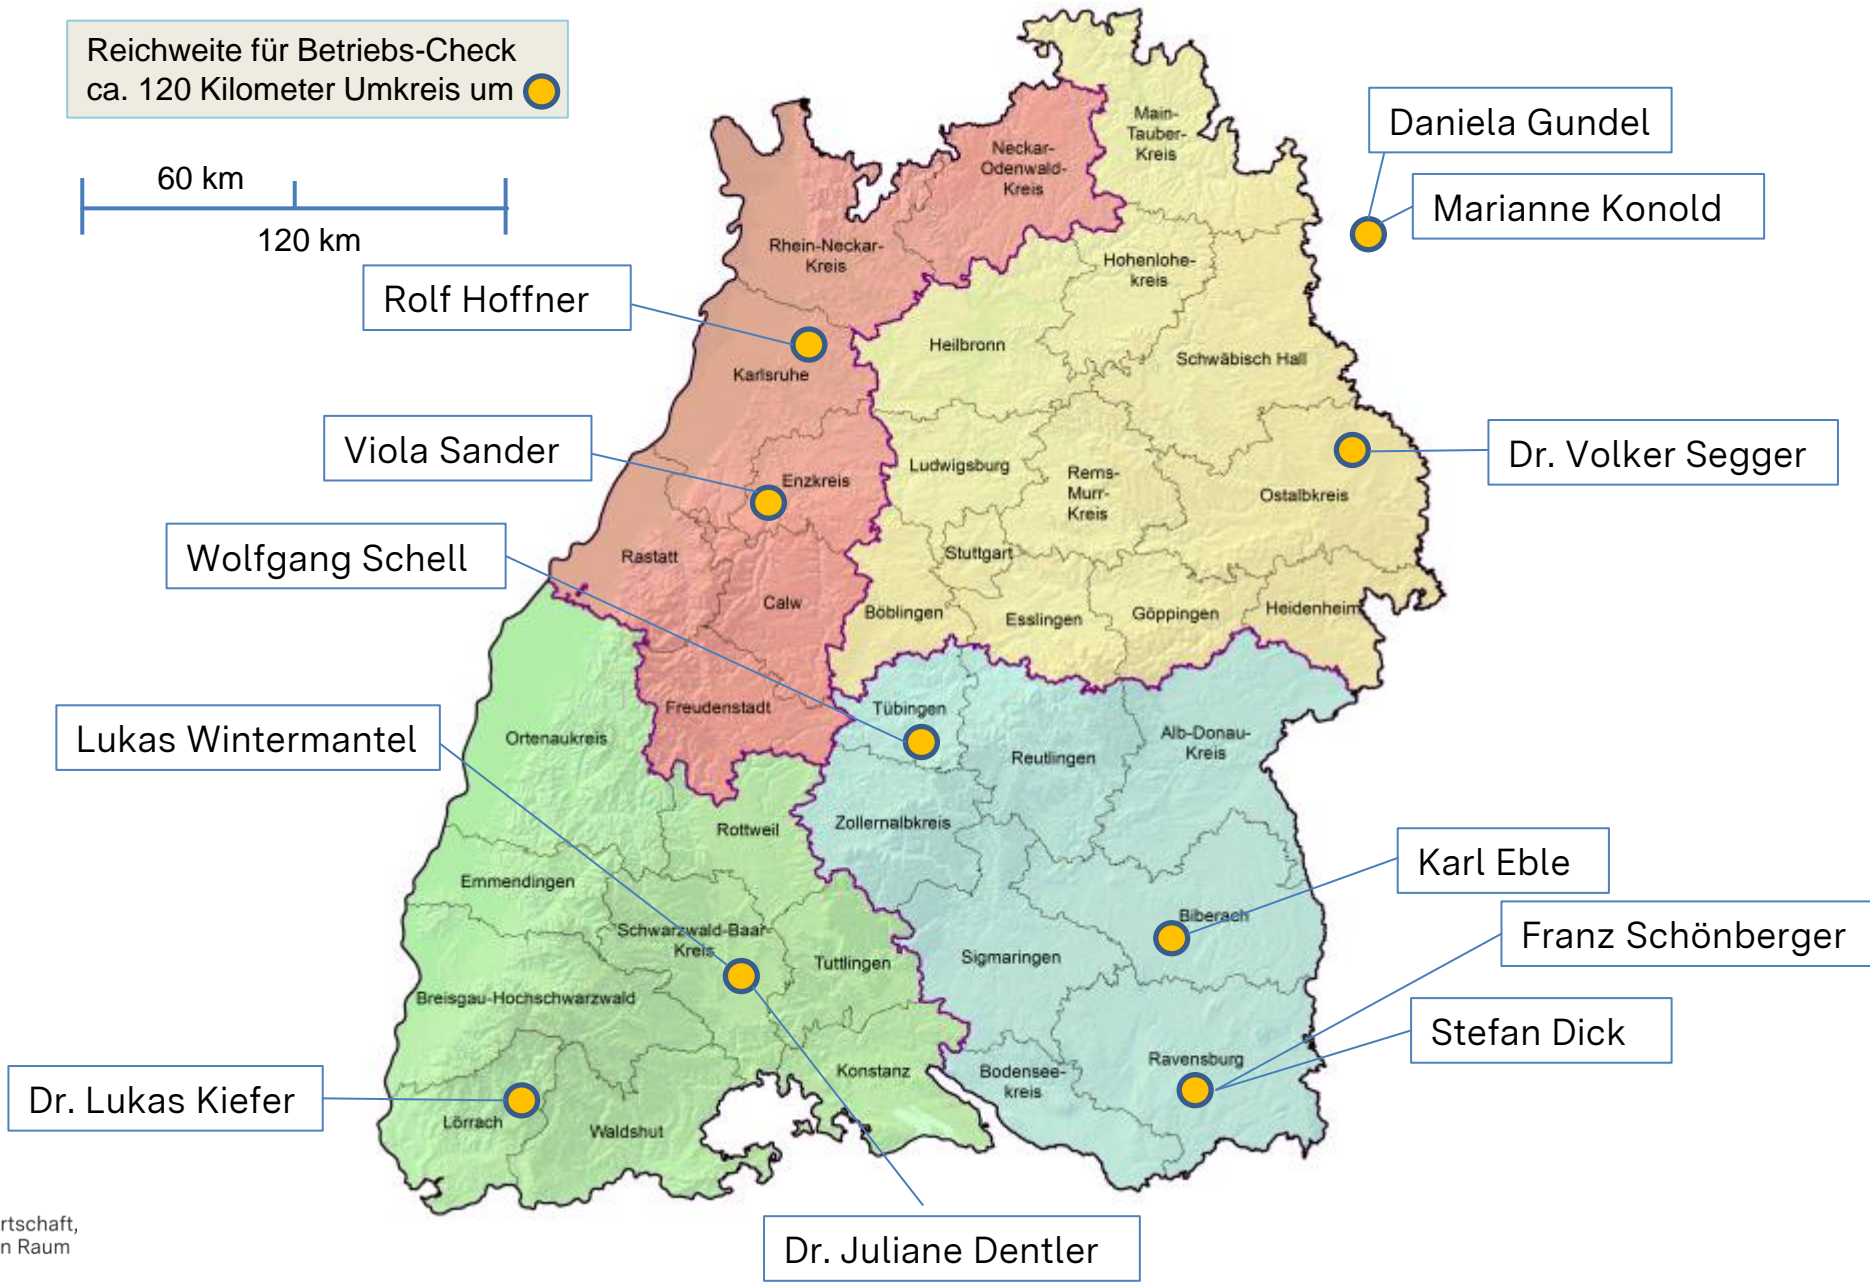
Reichweite für Betriebs-Check ca. 120 Kilometer Umkreis um

60 km

120 km

Daniela Gundel

Marianne Konold

Rolf Hoffner

Viola Sander

Wolfgang Schell

Lukas Wintermantel

Dr. Volker Segger

Karl Eble

Franz Schönberger

Stefan Dick

Dr. Lukas Kiefer

Dr. Juliane Dentler

Main-Tauber-Kreis

Neckar-Odenwald-Kreis

Rhein-Neckar-Kreis

Hohenlohe-kreis

Heilbronn

Schwäbisch Hall

Karlsruhe

Enzkreis

Ludwigsburg

Rems-Murr-Kreis

Ostalbkreis

Rastatt

Stuttgart

Calw

Böblingen

Esslingen

Göppingen

Heidenheim

Freudenstadt

Tübingen

Ortenaukreis

Reutlingen

Alb-Donau-Kreis

Rottweil

Zollernalbkreis

Emmendingen

Biberach

Schwarzwald-Baar-Kreis

Tuttlingen

Sigmaringen

Breisgau-Hochschwarzwald

Konstanz

Bodensee-kreis

Ravensburg

Lörrach

Waldshut

rtschaft,
n Raum